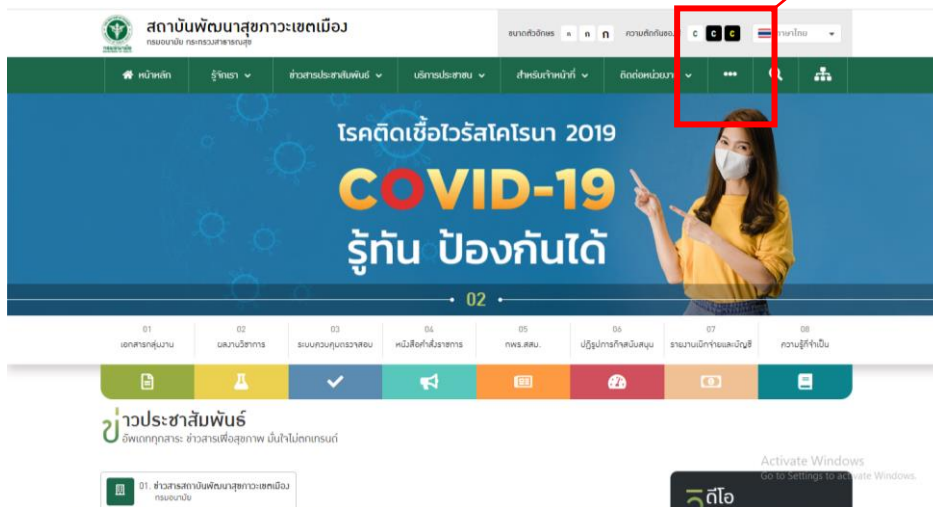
สถาบันพัฒนาสุขภาวะเขตเมือง
กรมอนามัย กระทรวงสาธารณสุข

ขนาดตัวอักษร ก ก ก ความตัดกันของ C C C ภาษาไทย

หน้าหลัก รู้จักเรา ข่าวสารประชาสัมพันธ์ บริการประชาชน สำหรับเจ้าหน้าที่ ติดต่อหน่วยงาน •••

โรคติดเชื้อไวรัสโคโรนา 2019
COVID-19
รู้ทัน ป้องกันได้

02

01 เอกสารกลุ่มงาน
02 ผลงานวิชาการ
03 ระบบควบคุมตรวจสอบ
04 หนังสือคำสั่งราชการ
05 กพร.สสม.
06 ปฏิรูปภารกิจสนับสนุน
07 รายงานเบิกจ่ายและบัญชี
08 ความรู้ที่จำเป็น

ข่าวประชาสัมพันธ์
อัพเดททุกสาระ ข่าวสารเพื่อสุขภาพ มั่นใจไม่ตกเทรนด์

01. ข่าวสารสถาบันพัฒนาสุขภาวะเขตเมือง
กรมอนามัย

วีดีโอ

Activate Windows
Go to Settings to activate Windows.